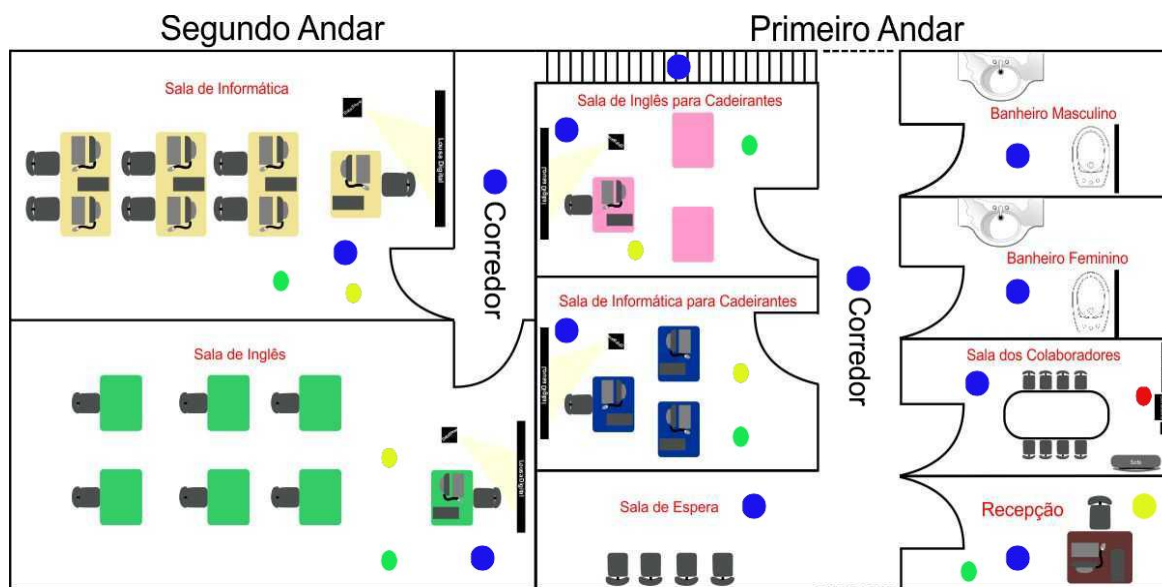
Segundo Andar

Primeiro Andar

Sala de Informática

Lousa Digital

Corredor

Sala de Inglês

Lousa Digital

Sala de Inglês para Cadeirantes

Lousa Digital

Sala de Informática para Cadeirantes

Lousa Digital

Sala de Espera

Corredor

Banheiro Masculino

Banheiro Feminino

Sala dos Colaboradores

Recepção